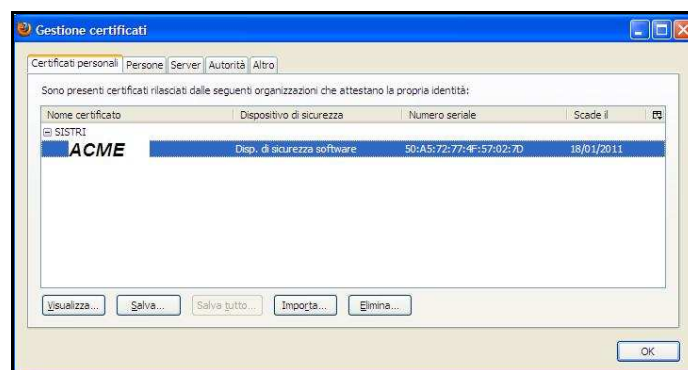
Gestione certificati

Certificati personali | Persone | Server | Autorità | Altro

Sono presenti certificati rilasciati dalle seguenti organizzazioni che attestano la propria identità:

| Nome certificato | Dispositivo di sicurezza | Numero seriale | Scade il |
|---|---|---|---|
| ⊟ SISTRI | | | |
| ACME | Disp. di sicurezza software | 50:A5:72:77:4F:57:02:7D | 18/01/2011 |

Visualizza... Salva... Salva tutto... Importa... Elimina...

OK